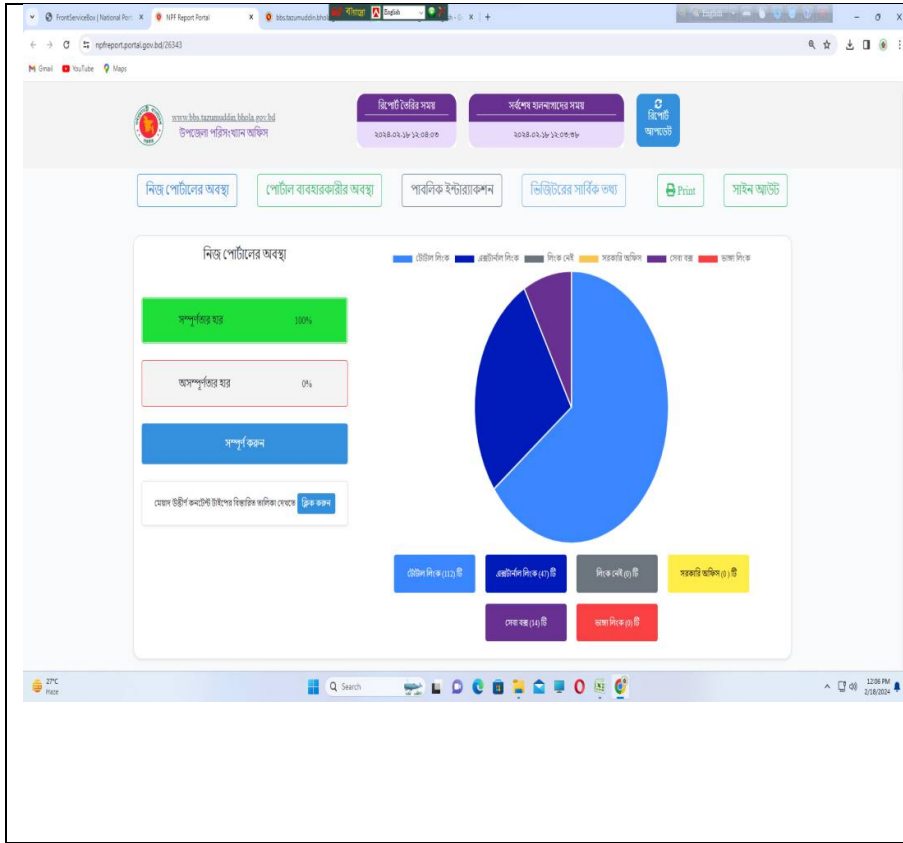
FrontServiceBox | National Port X
NPF Report Portal X
bbs.tazumuddin.bhola
বাংলা English
npfreport.portal.gov.bd/26343
Gmail YouTube Maps

www.bbs.tazumuddin.bhola.gov.bd
উপজেলা পরিসংখ্যান অফিস

রিপোর্ট তৈরির সময়
২০২৪.০২.১৮ ১২:০৪:০৩

সর্বশেষ হালনাগাদের সময়
২০২৪.০২.১৮ ১২:০৩:৩৮

রিপোর্ট আপডেট

নিজ পোর্টালের অবস্থা
পোর্টাল ব্যবহারকারীর অবস্থা
পাবলিক ইন্টার‍্যাকশন
ভিজিটরের সার্বিক তথ্য
Print
সাইন আউট

নিজ পোর্টালের অবস্থা

সম্পূর্ণতার হার 100%

অসম্পূর্ণতার হার 0%

সম্পূর্ণ করুন

মেয়াদ উত্তীর্ণ কনটেন্ট টাইপের বিস্তারিত তালিকা দেখতে ক্লিক করুন

টোটাল লিংক এক্সটার্নাল লিংক লিংক নেই সরকারি অফিস সেবা বক্স ভাঙ্গা লিংক

টোটাল লিংক (112) টি
এক্সটার্নাল লিংক (47) টি
লিংক নেই (0) টি
সরকারি অফিস (0) টি
সেবা বক্স (14) টি
ভাঙ্গা লিংক (0) টি

27°C Haze
Search
12:06 PM 2/18/2024